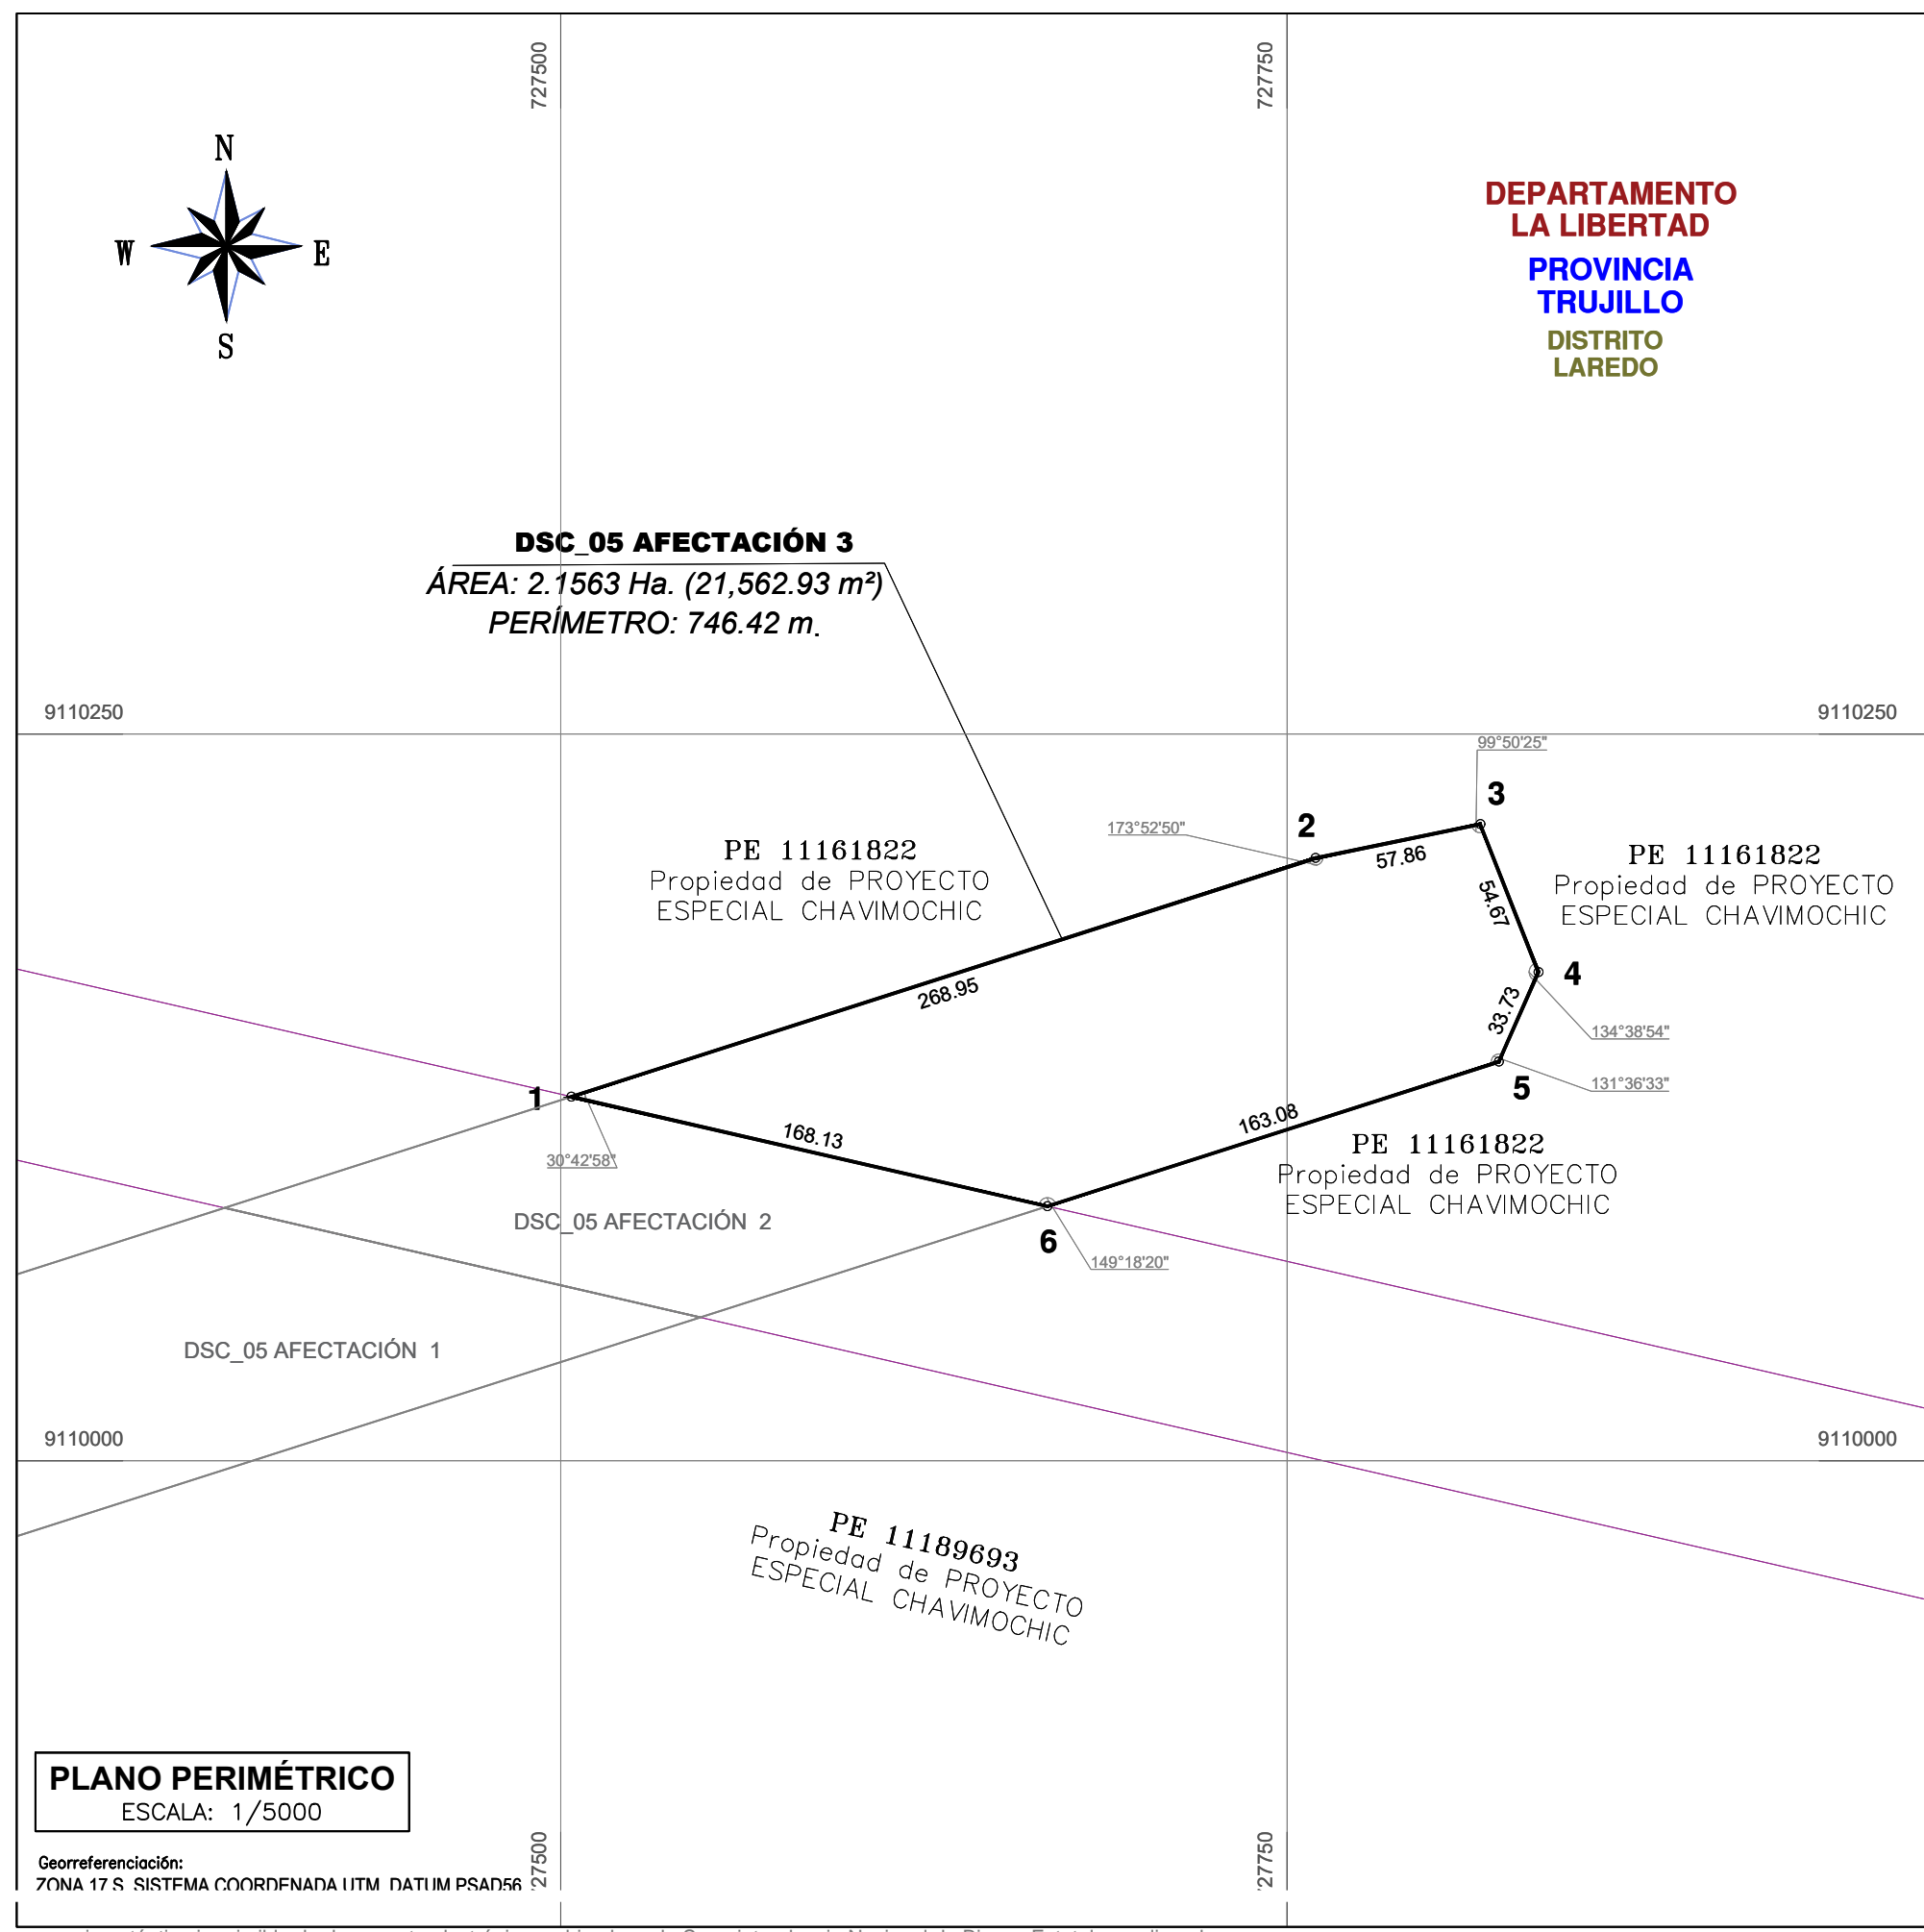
727500

727750

N
W
E
S

DEPARTAMENTO
LA LIBERTAD
PROVINCIA
TRUJILLO
DISTRITO
LAREDO

DSC_05 AFECTACIÓN 3
ÁREA: 2.1563 Ha. (21,562.93 m²)
PERÍMETRO: 746.42 m.

9110250

9110250

99°50'25"
3
173°52'50"
2
57.86
PE 11161822
Propiedad de PROYECTO
ESPECIAL CHAVIMOCHIC

PE 11161822
Propiedad de PROYECTO
ESPECIAL CHAVIMOCHIC

54.67
4
268.95
33.73
134°38'54"
131°36'33"
5
1
168.13
163.08
PE 11161822
Propiedad de PROYECTO
ESPECIAL CHAVIMOCHIC
30°42'58"
DSC_05 AFECTACIÓN 2
6
149°18'20"

DSC_05 AFECTACIÓN 1

9110000

9110000

PE 11189693
Propiedad de PROYECTO
ESPECIAL CHAVIMOCHIC

PLANO PERIMÉTRICO
ESCALA: 1/5000

Georreferenciación:
ZONA 17 S, SISTEMA COORDENADA UTM, DATUM PSAD56

727500

727750